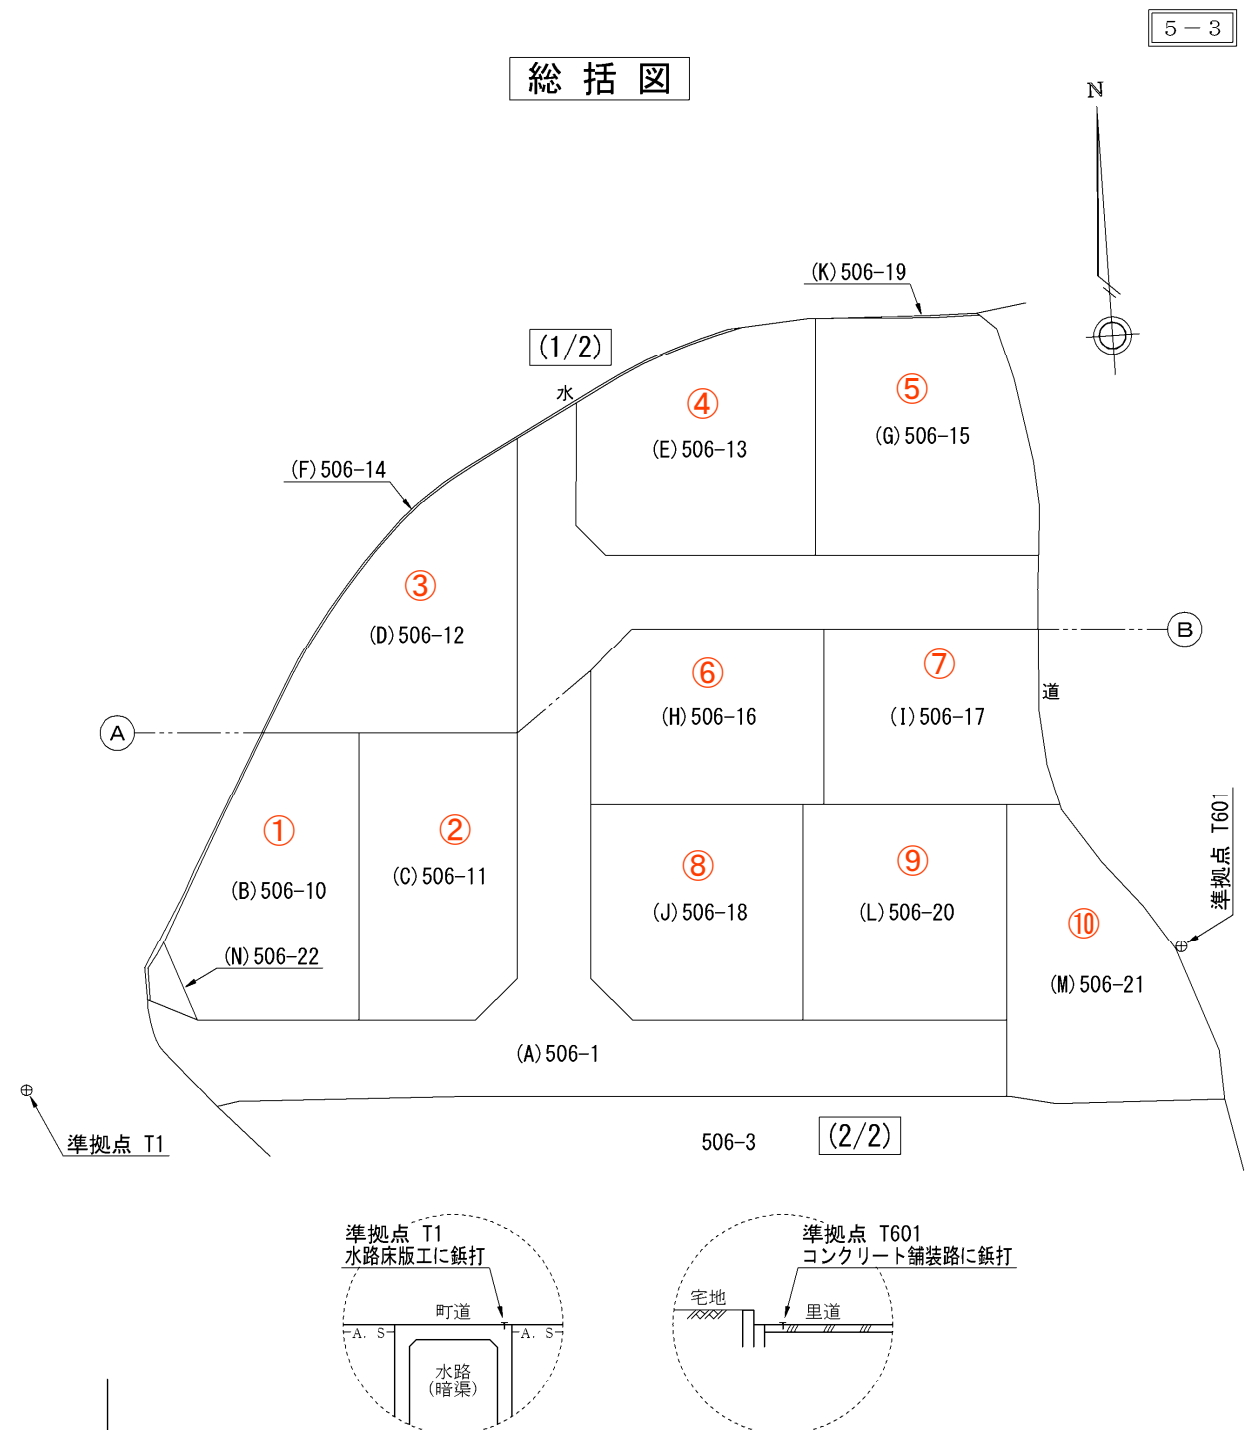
5－3

総 括 図

N

(K)506-19

(1/2)

水

④
(E)506-13

⑤
(G)506-15

(F)506-14

③
(D)506-12

B

⑥
(H)506-16

⑦
(I)506-17

道

A

①
(B)506-10

②
(C)506-11

⑧
(J)506-18

⑨
(L)506-20

準拠点 T601

⑩
(M)506-21

(N)506-22

(A)506-1

準拠点 T1

506-3

(2/2)

準拠点 T1
水路床版工に鋲打
町道
A. S
A. S
水路
(暗渠)

準拠点 T601
コンクリート舗装路に鋲打
宅地
里道